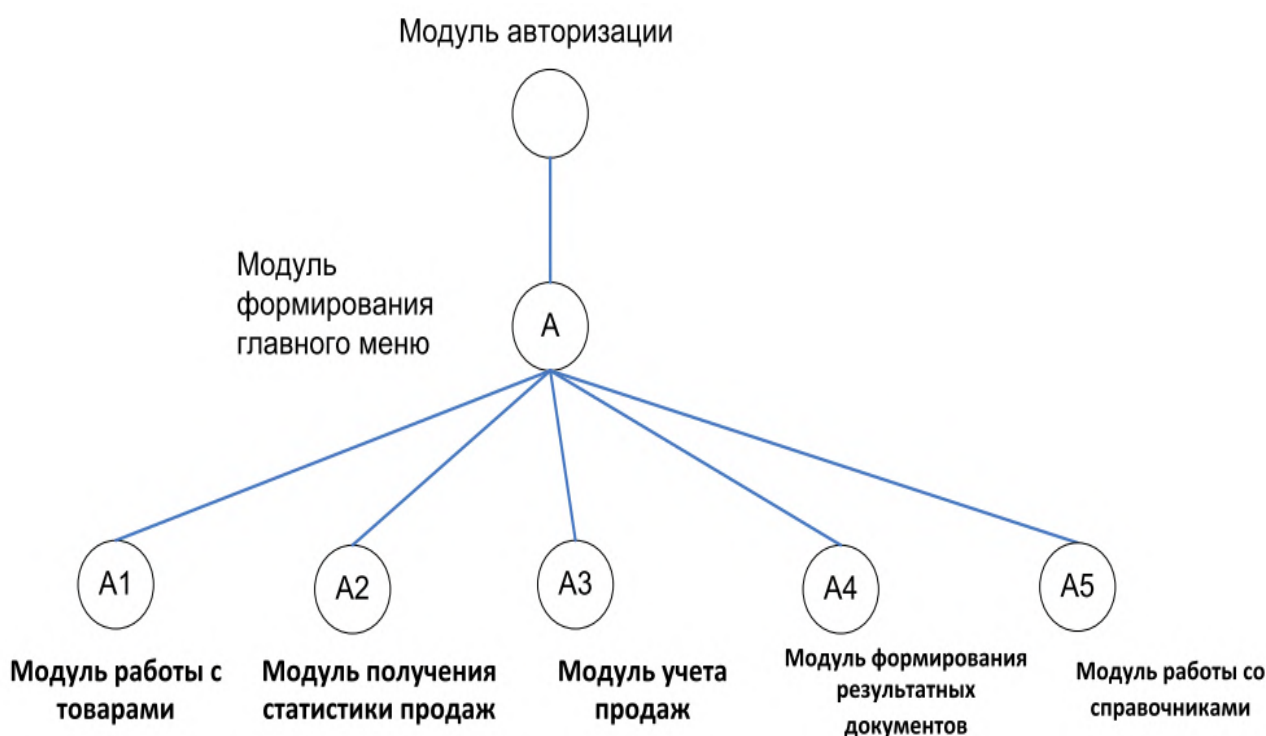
Модуль авторизации

Модуль формирования главного меню

A

A1

A2

A3

A4

A5

Модуль работы с товарами

Модуль получения статистики продаж

Модуль учета продаж

Модуль формирования результатных документов

Модуль работы со справочниками